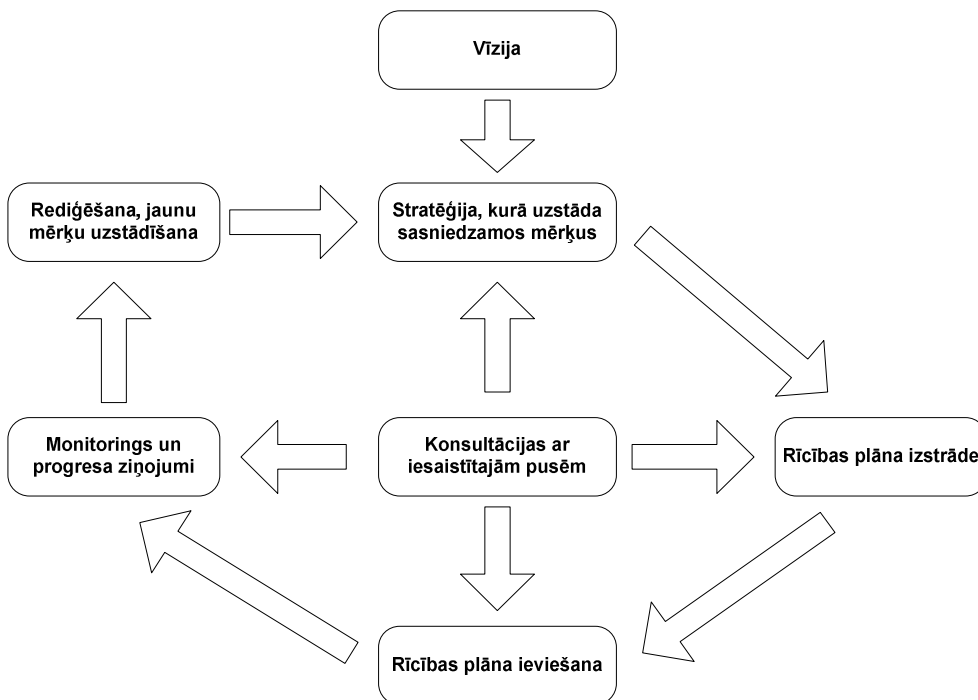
Vīzija

Rediģēšana, jaunu mērķu uzstādīšana

Stratēģija, kurā uzstāda sasniedzamos mērķus

Monitorings un progresa ziņojumi

Konsultācijas ar iesaistītajām pusēm

Rīcības plāna izstrāde

Rīcības plāna ieviešana